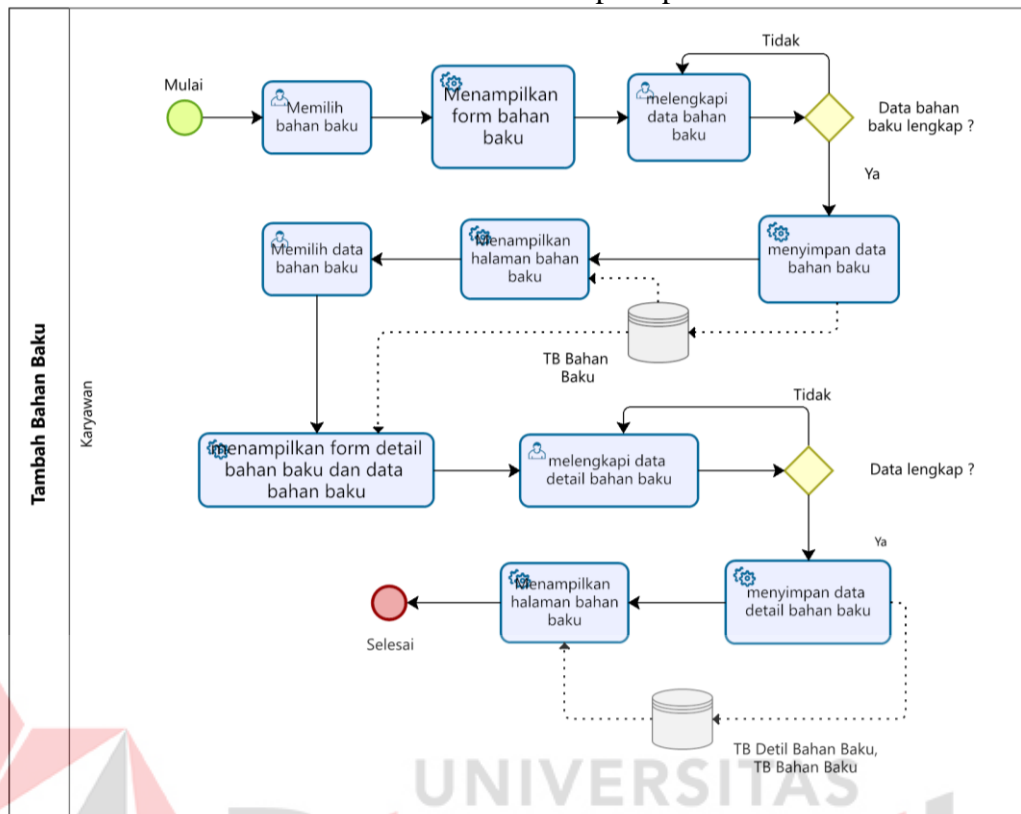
Tambah Bahan Baku

Karyawan

Mulai

Memilih bahan baku

Menampilkan form bahan baku

melengkapi data bahan baku

Tidak

Data bahan baku lengkap ?

Ya

menyimpan data bahan baku

Menampilkan halaman bahan baku

Memilih data bahan baku

TB Bahan Baku

menampilkan form detail bahan baku dan data bahan baku

melengkapi data detail bahan baku

Tidak

Data lengkap ?

Ya

menyimpan data detail bahan baku

Menampilkan halaman bahan baku

Selesai

TB Detil Bahan Baku, TB Bahan Baku

UNIVERSITAS